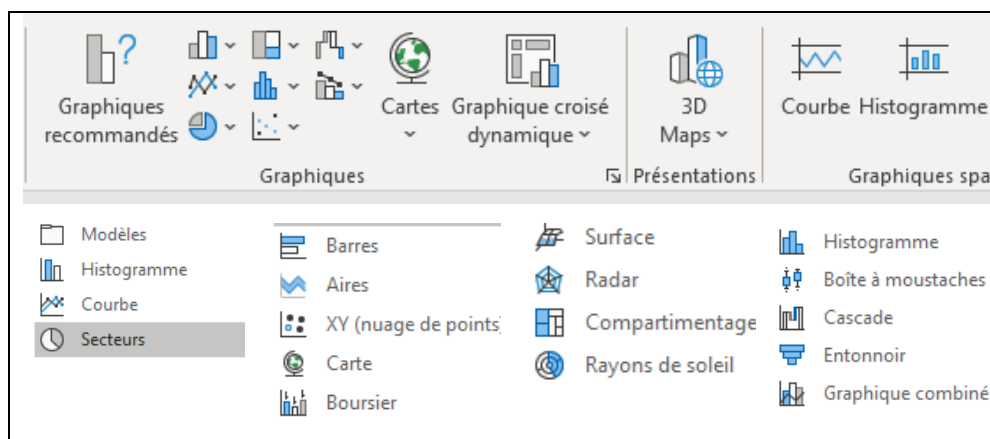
Graphiques recommandés

Cartes

Graphique croisé dynamique

3D Maps

Courbe Histogramme

Graphiques

Présentations

Graphiques spa

Modèles
Histogramme
Courbe
Secteurs

Barres
Aires
XY (nuage de points)
Carte
Boursier

Surface
Radar
Compartimentage
Rayons de soleil

Histogramme
Boîte à moustaches
Cascade
Entonnoir
Graphique combiné